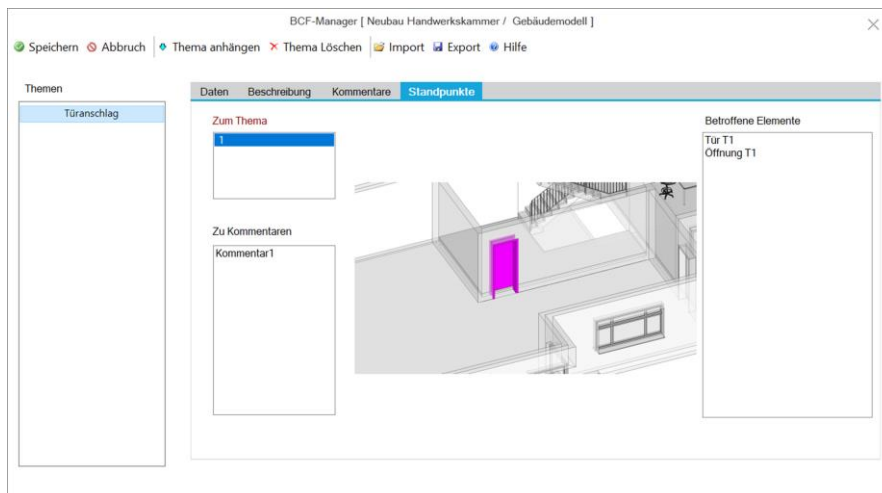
BCF-Manager [ Neubau Handwerkskammer / Gebäudemodell ]

Speichern Abbruch Thema anhängen Thema Löschen Import Export Hilfe

Themen

Türanschlag

Daten Beschreibung Kommentare Standpunkte

Zum Thema

1

Zu Kommentaren

Kommentar1

Betroffene Elemente

Tür T1
Öffnung T1